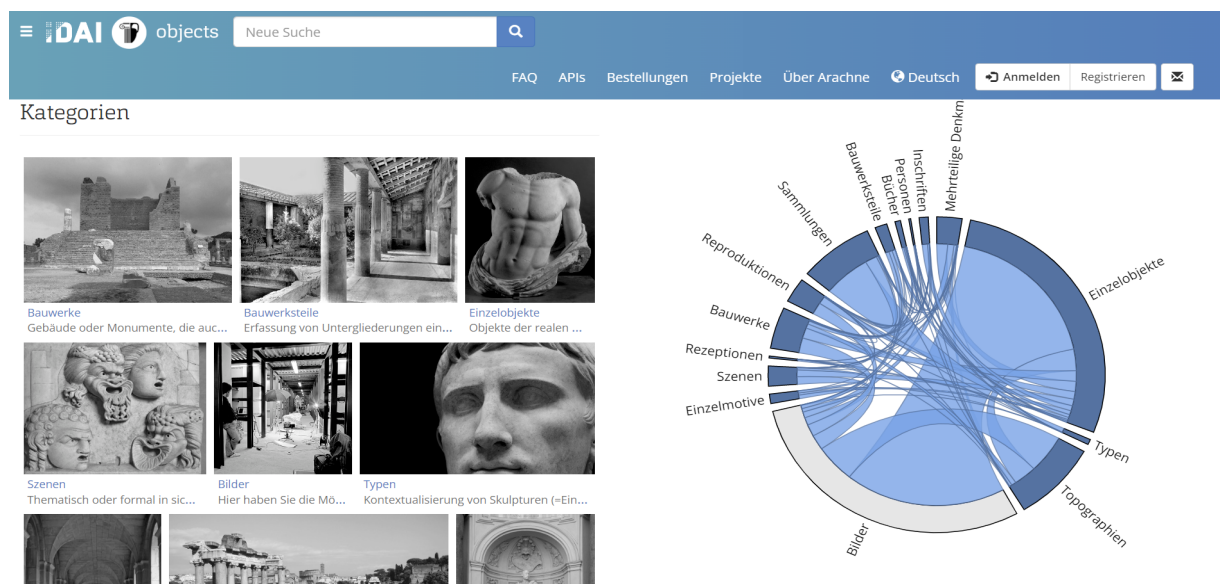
iDAI objects

Neue Suche

FAQ APIs Bestellungen Projekte Über Arachne Deutsch Anmelden Registrieren

Kategorien

Bauwerke
Gebäude oder Monumente, die auc...

Bauwerksteile
Erfassung von Untergliederungen ein...

Einzelobjekte
Objekte der realen ...

Szenen
Thematisch oder formal in sic...

Bilder
Hier haben Sie die Mö...

Typen
Kontextualisierung von Skulpturen (=Ein...

Mehrteilige Denkm
Inschriften
Personen
Bücher
Bauwerksteile
Sammlungen
Reproduktionen
Bauwerke
Rezeptionen
Szenen
Einzelmotive
Einzelobjekte
Typen
Topographien
Bilder